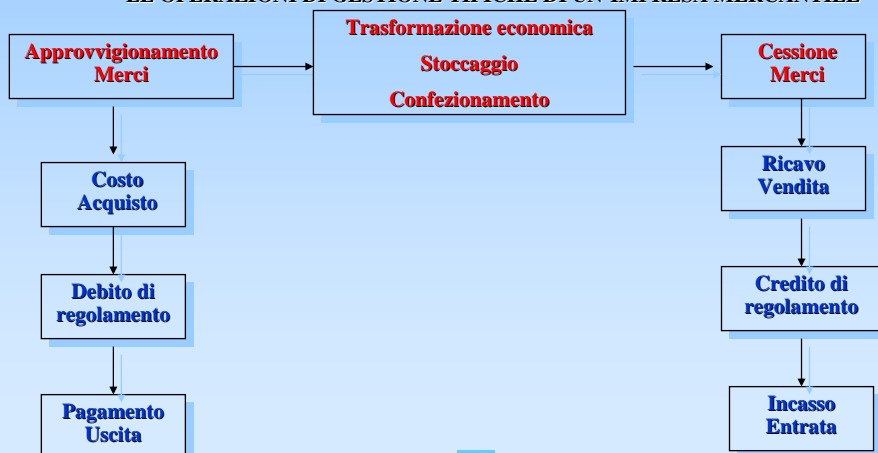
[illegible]

Approvvigionamento Merci

Trasformazione economica

Stoccaggio

Confezionamento

Cessione Merci

Costo Acquisto

Debito di regolamento

Pagamento Uscita

Ricavo Vendita

Credito di regolamento

Incasso Entrata